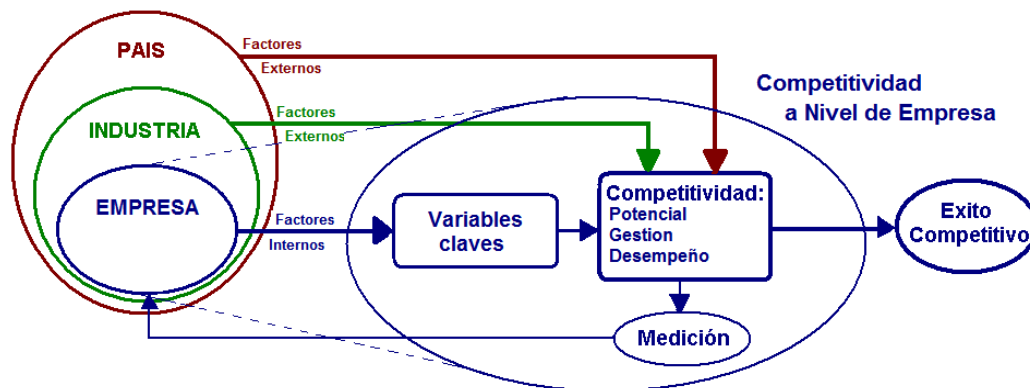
PAIS

Factores
Externos

INDUSTRIA

Factores
Externos

EMPRESA

Factores
Internos

Competitividad
a Nivel de Empresa

Variables claves

Competitividad:
Potencial
Gestion
Desempeño

Exito Competitivo

Medición